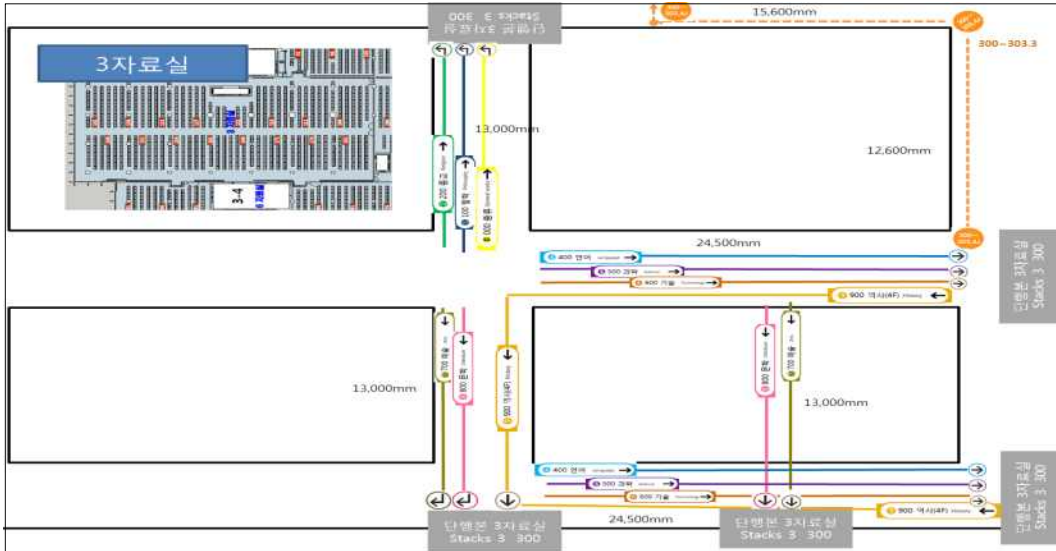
3자료실

3-4

단행본 3자료실 Stacks 3 300

15,600mm

300~303.3

13,000mm

12,600mm

200 종교

100 철학

000 총류

24,500mm

400 언어

500 과학

600 기술

900 역사(4F)

단행본 3자료실 Stacks 3 300

700 예술

800 문학

900 역사(4F)

13,000mm

800 문학

700 예술

13,000mm

400 언어

500 과학

600 기술

900 역사(4F)

단행본 3자료실 Stacks 3 300

24,500mm

단행본 3자료실 Stacks 3 300

단행본 3자료실 Stacks 3 300